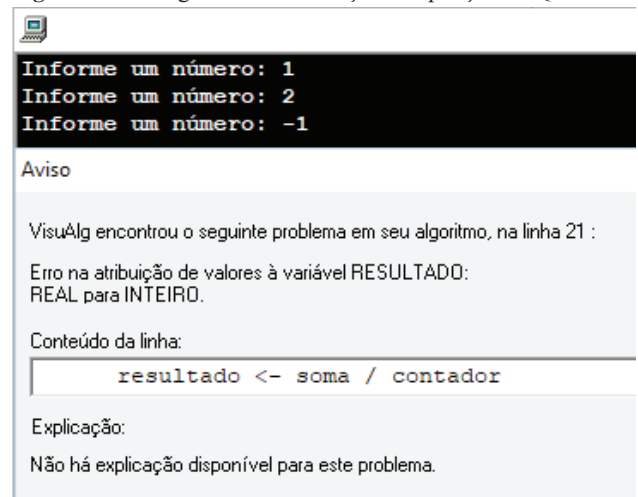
Informe um número: 1
Informe um número: 2
Informe um número: -1

Aviso

VisuAlg encontrou o seguinte problema em seu algoritmo, na linha 21 :

Erro na atribuição de valores à variável RESULTADO:
REAL para INTEIRO.

Conteúdo da linha:

resultado <- soma / contador

Explicação:

Não há explicação disponível para este problema.